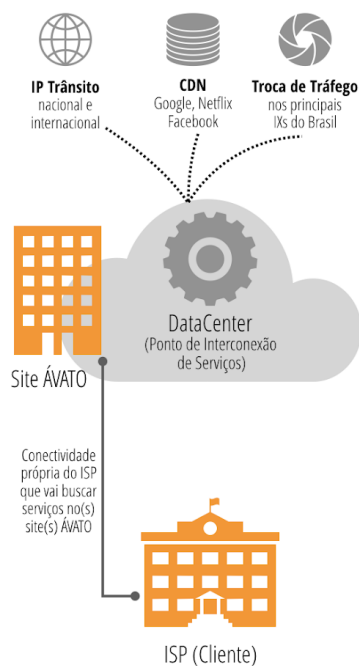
IP Trânsito
nacional e internacional

CDN
Google, Netflix Facebook

Troca de Tráfego
nos principais IXs do Brasil

DataCenter
(Ponto de Interconexão de Serviços)

Site ÁVATO

Conectividade própria do ISP que vai buscar serviços no(s) site(s) ÁVATO

ISP (Cliente)